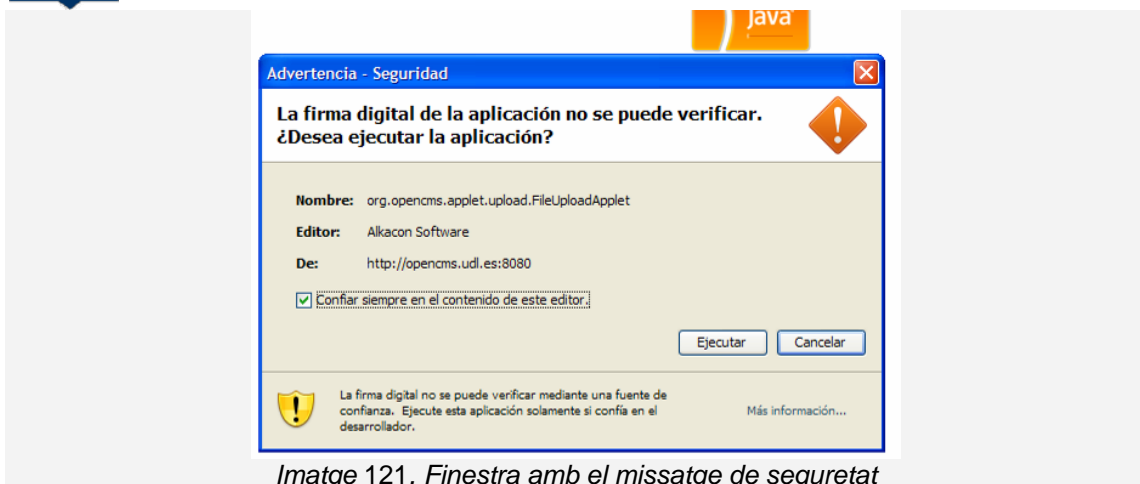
Java

Advertencia - Seguridad

La firma digital de la aplicación no se puede verificar. ¿Desea ejecutar la aplicación?

Nombre: org.opencms.applet.upload.FileUploadApplet

Editor: Alkacon Software

De: http://opencms.udl.es:8080

Confiar siempre en el contenido de este editor.

Ejecutar Cancelar

La firma digital no se puede verificar mediante una fuente de confianza. Ejecute esta aplicación solamente si confía en el desarrollador.

Más información...

Imatge 121. Finestra amb el missatge de seguretat